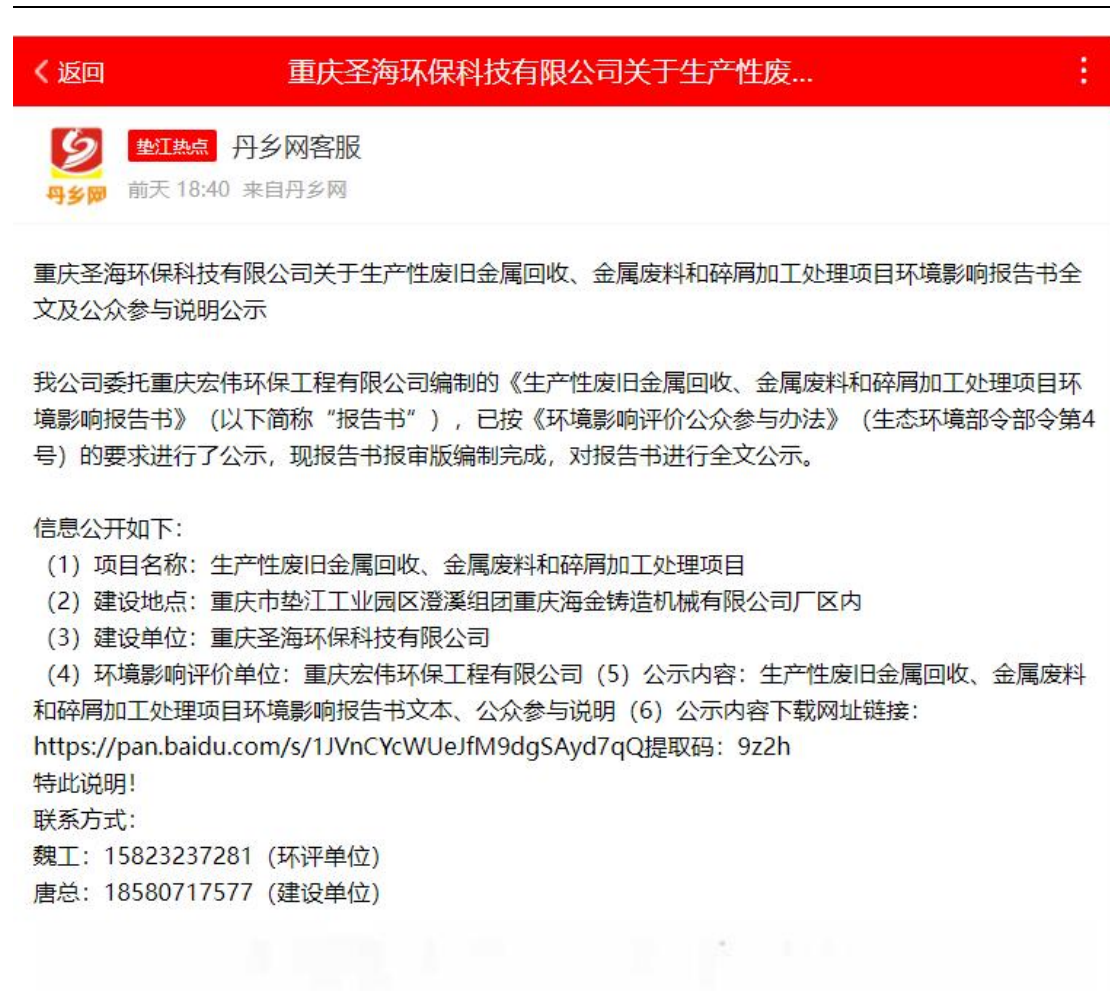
< 返回 重庆圣海环保科技有限公司关于生产性废...

丹乡网

垫江热点 丹乡网客服
前天 18:40 来自丹乡网

重庆圣海环保科技有限公司关于生产性废旧金属回收、金属废料和碎屑加工处理项目环境影响报告书全文及公众参与说明公示

我公司委托重庆宏伟环保工程有限公司编制的《生产性废旧金属回收、金属废料和碎屑加工处理项目环境影响报告书》（以下简称“报告书”），已按《环境影响评价公众参与办法》（生态环境部令部令第4号）的要求进行了公示，现报告书报审版编制完成，对报告书进行全文公示。

信息公开如下：
（1）项目名称：生产性废旧金属回收、金属废料和碎屑加工处理项目
（2）建设地点：重庆市垫江工业园区澄溪组团重庆海金铸造机械有限公司厂区内
（3）建设单位：重庆圣海环保科技有限公司
（4）环境影响评价单位：重庆宏伟环保工程有限公司（5）公示内容：生产性废旧金属回收、金属废料和碎屑加工处理项目环境影响报告书文本、公众参与说明（6）公示内容下载网址链接：
https://pan.baidu.com/s/1JVnCYcWUeJfM9dgSAyd7qQ提取码：9z2h
特此说明！
联系方式：
魏工：15823237281（环评单位）
唐总：18580717577（建设单位）